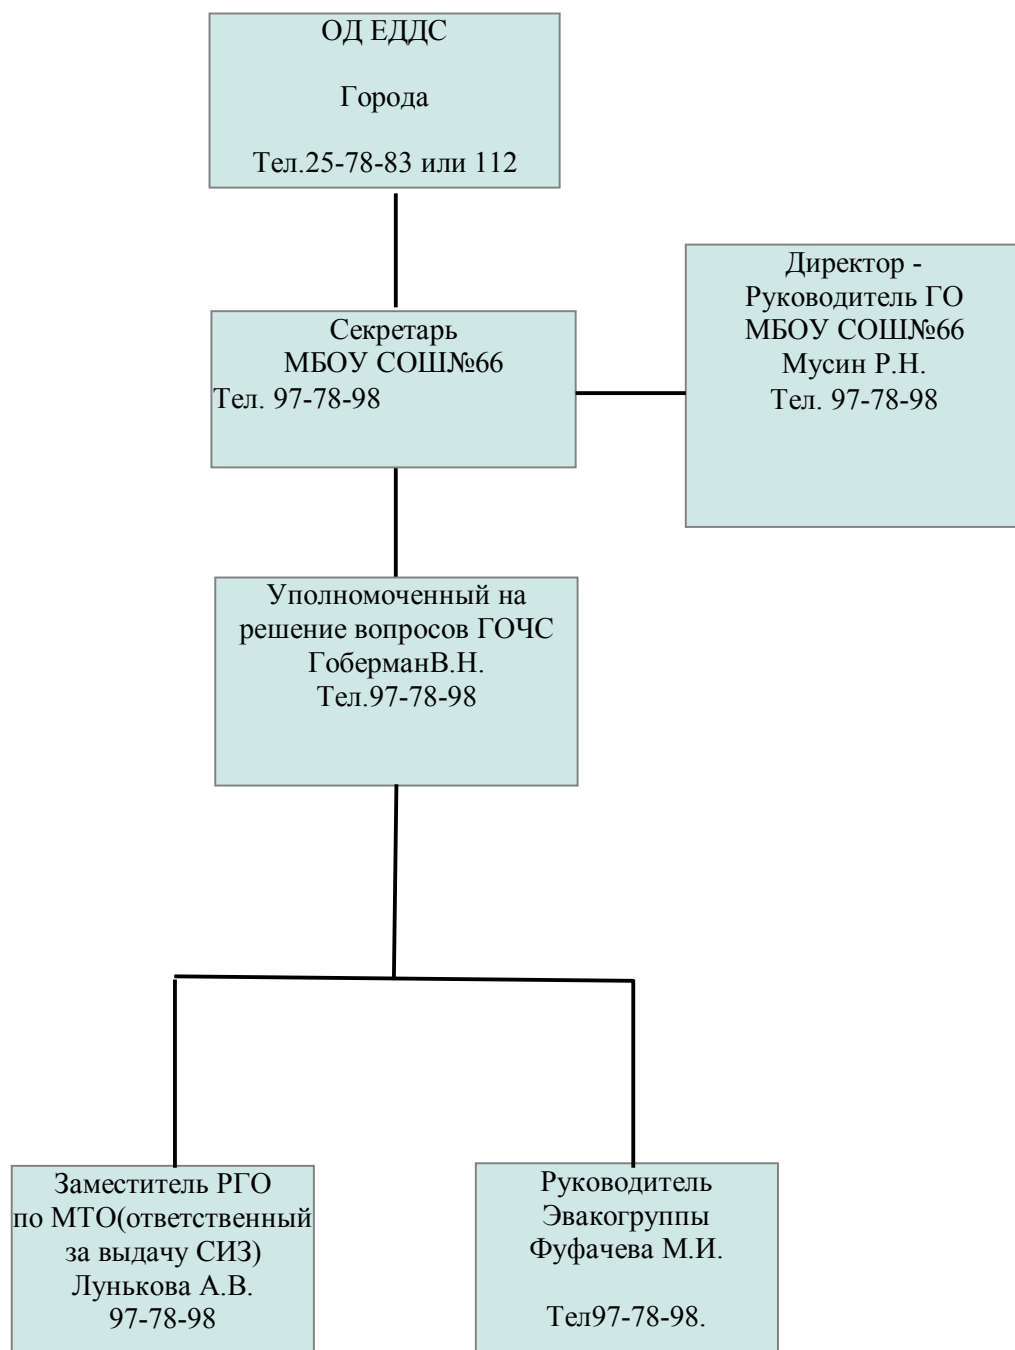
ОД ЕДДС

Города

Тел.25-78-83 или 112

Секретарь
МБОУ СОШ№66
Тел. 97-78-98

Директор -
Руководитель ГО
МБОУ СОШ№66
Мусин Р.Н.
Тел. 97-78-98

Уполномоченный на решение вопросов ГОЧС
ГоберманВ.Н.
Тел.97-78-98

Заместитель РГО по МТО(ответственный за выдачу СИЗ)
Лунькова А.В.
97-78-98

Руководитель
Эвакогруппы
Фуфачева М.И.

Тел97-78-98.